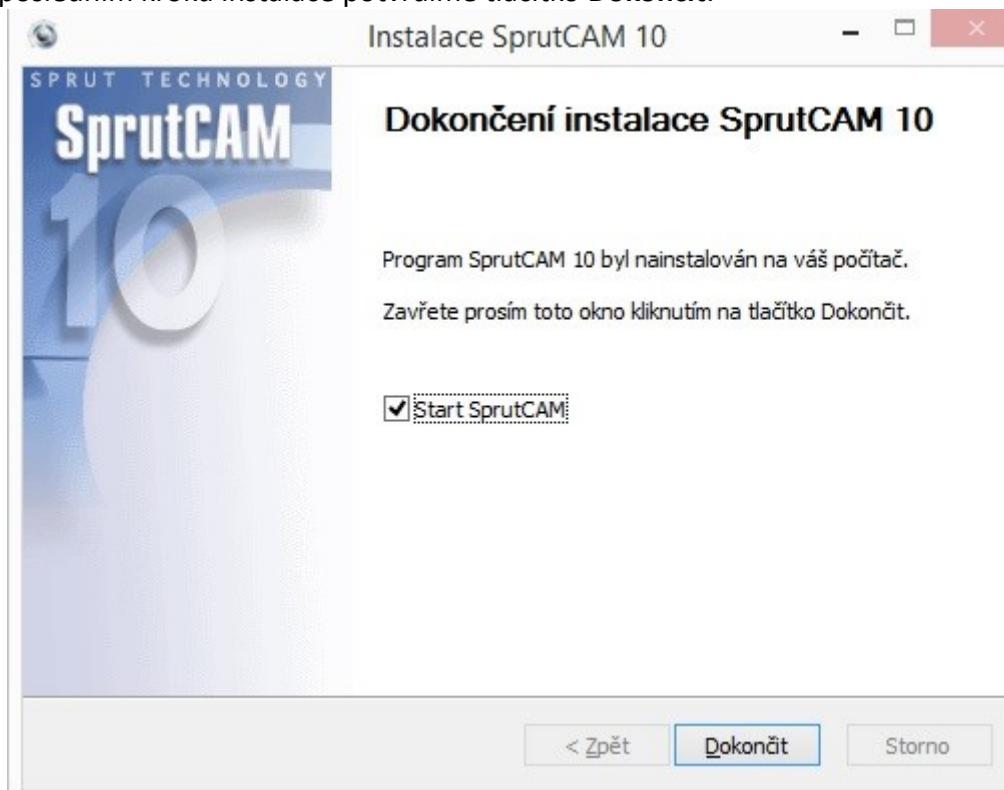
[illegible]

Instalace SprutCAM 10

SPRUT TECHNOLOGY

SprutCAM

10

Dokončení instalace SprutCAM 10

Program SprutCAM 10 byl nainstalován na váš počítač.

Zavřete prosím toto okno kliknutím na tlačítko Dokončit.

Start SprutCAM

< Zpět

Dokončit

Storno